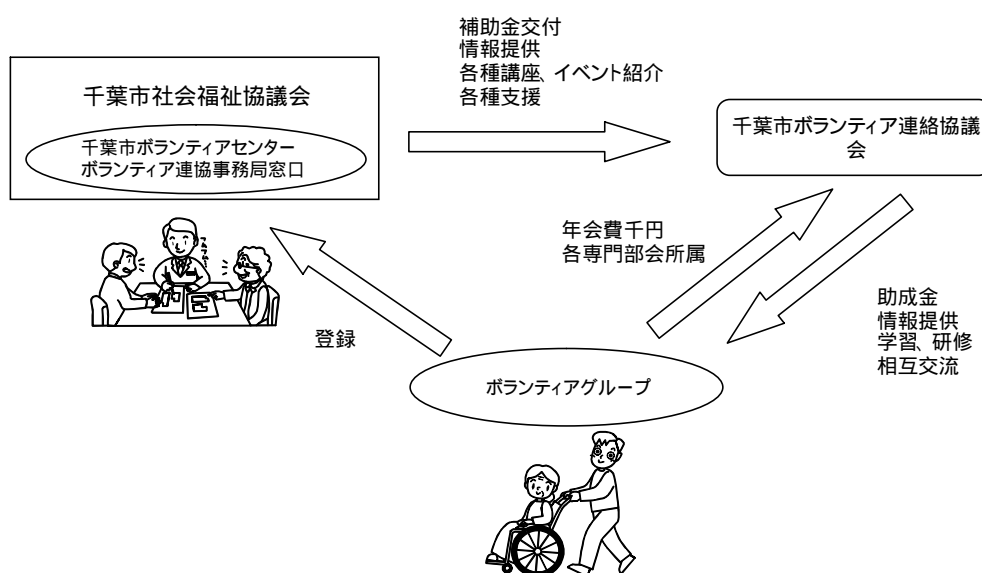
千葉市社会福祉協議会

千葉市ボランティアセンター
ボランティア連協事務局窓口

補助金交付
情報提供
各種講座、イベント紹介
各種支援

千葉市ボランティア連絡協議会

年会費千円
各専門部会所属

登録

助成金
情報提供
学習、研修
相互交流

ボランティアグループ